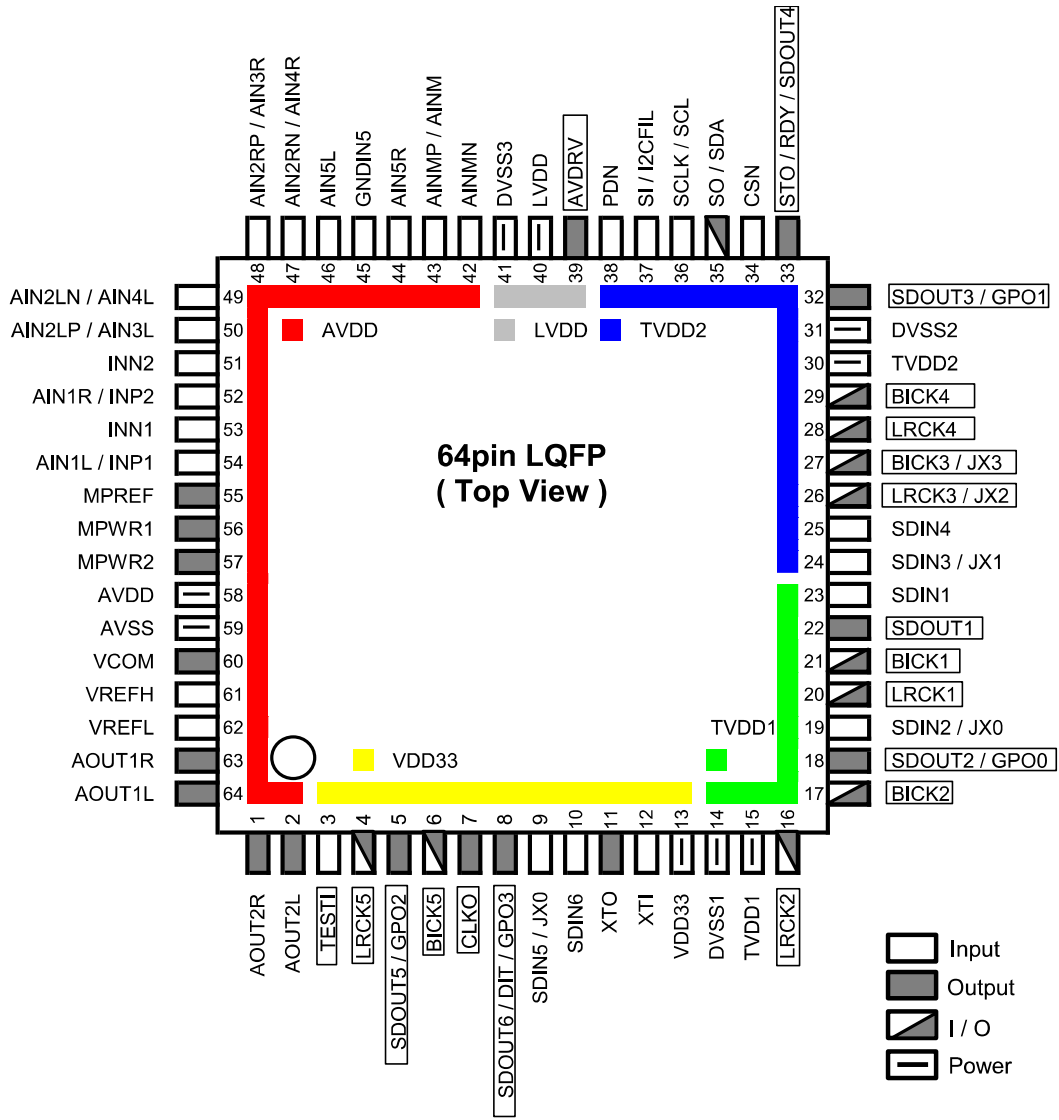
AIN2RP / AIN3R
AIN2RN / AIN4R
AIN5L
GNDIN5
AIN5R
AINMP / AINM
AINMN
DVSS3
LVDD
AVDRV
PDN
SI / I2CFIL
SCLK / SCL
SO / SDA
CSN
STO / RDY / SDOUT4

48 47 46 45 44 43 42 41 40 39 38 37 36 35 34 33

AIN2LN / AIN4L 49
AIN2LP / AIN3L 50
INN2 51
AIN1R / INP2 52
INN1 53
AIN1L / INP1 54
MPREF 55
MPWR1 56
MPWR2 57
AVDD 58
AVSS 59
VCOM 60
VREFH 61
VREFL 62
AOUT1R 63
AOUT1L 64

AVDD
LVDD
TVDD2

64pin LQFP
( Top View )

TVDD1
VDD33

32 SDOUT3 / GPO1
31 DVSS2
30 TVDD2
29 BICK4
28 LRCK4
27 BICK3 / JX3
26 LRCK3 / JX2
25 SDIN4
24 SDIN3 / JX1
23 SDIN1
22 SDOUT1
21 BICK1
20 LRCK1
19 SDIN2 / JX0
18 SDOUT2 / GPO0
17 BICK2

1 2 3 4 5 6 7 8 9 10 11 12 13 14 15 16

AOUT2R
AOUT2L
TESTI
LRCK5
SDOUT5 / GPO2
BICK5
CLKO
SDOUT6 / DIT / GPO3
SDIN5 / JX0
SDIN6
XTO
XTI
VDD33
DVSS1
TVDD1
LRCK2

Input
Output
I / O
Power